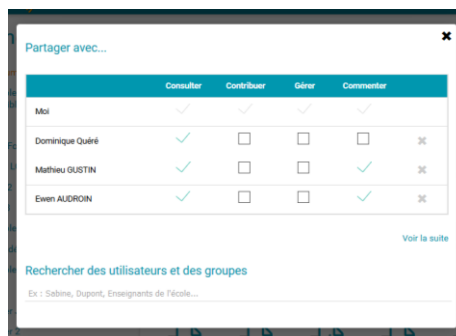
Partager avec...

| | Consulter | Contribuer | Gérer | Commenter | |
|---|---|---|---|---|---|
| Moi | ✓ | ✓ | ✓ | ✓ | |
| Dominique Quéré | ✓ | ☐ | ☐ | ☐ | ✖ |
| Mathieu GUSTIN | ✓ | ☐ | ☐ | ✓ | ✖ |
| Ewen AUDROIN | ✓ | ☐ | ☐ | ✓ | ✖ |

Voir la suite

Rechercher des utilisateurs et des groupes

Ex : Sabine, Dupont, Enseignants de l'école...